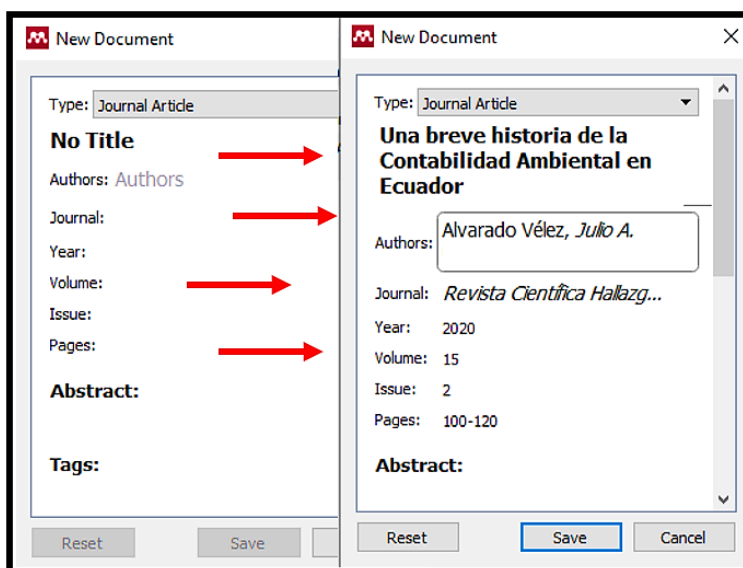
New Document

Type: Journal Article

No Title

Authors: Authors

Journal:

Year:

Volume:

Issue:

Pages:

Abstract:

Tags:

Reset Save

New Document

Type: Journal Article

Una breve historia de la Contabilidad Ambiental en Ecuador

Authors: Alvarado Vélez, Julio A.

Journal: Revista Científica Hallazg...

Year: 2020

Volume: 15

Issue: 2

Pages: 100-120

Abstract:

Reset Save Cancel